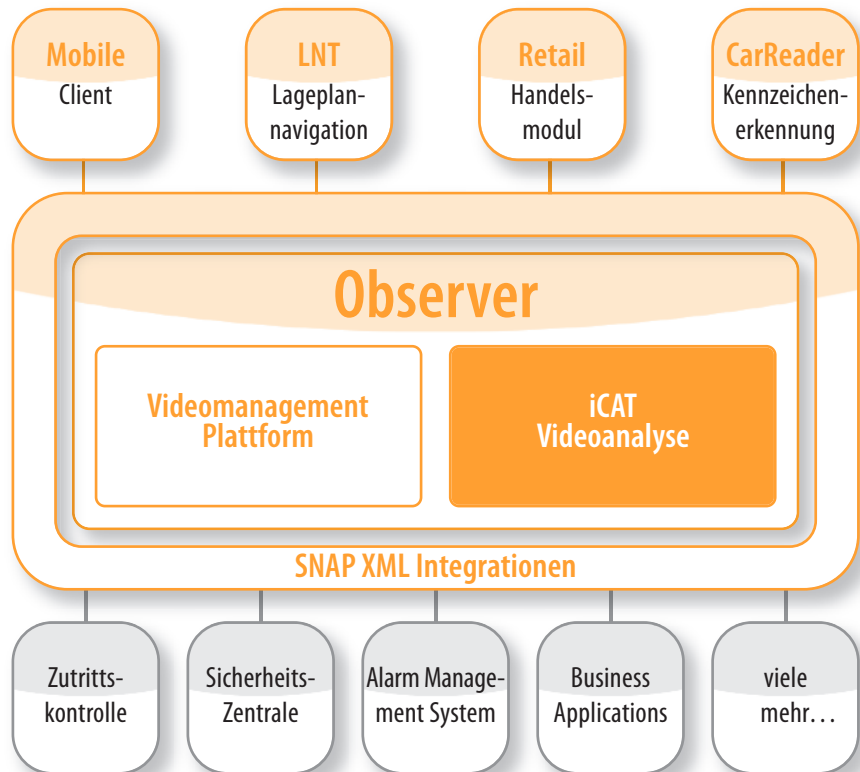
Mobile
Client

LNT
Lageplannavigation

Retail
Handelsmodul

CarReader
Kennzeichenerkennung

Observer

Videomanagement Plattform

iCAT Videoanalyse

SNAP XML Integrationen

Zutrittskontrolle

SicherheitsZentrale

Alarm Management System

Business Applications

viele mehr…